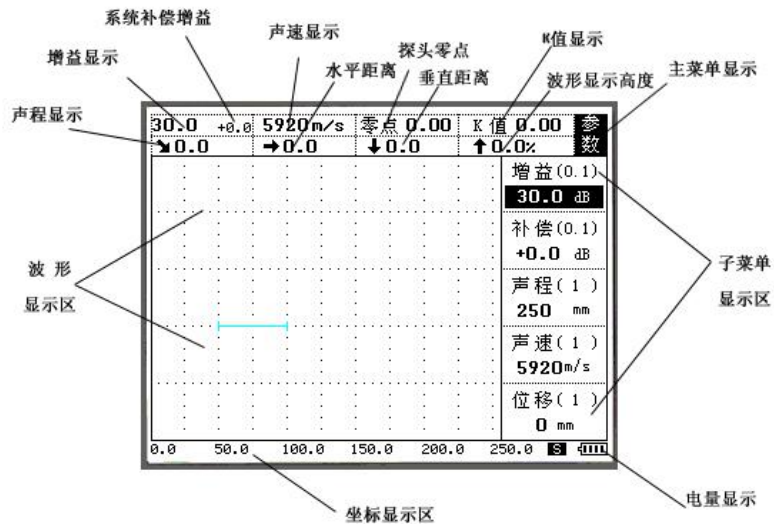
系统补偿增益
声速显示
K值显示
增益显示
探头零点
水平距离
垂直距离
波形显示高度
主菜单显示
声程显示

30.0 +0.0 5920m/s 零点 0.00 K 值 0.00 参数
↘0.0 →0.0 ↓0.0 ↑0.0%

增益(0.1)
30.0 dB
补偿(0.1)
+0.0 dB
声程(1)
250 mm
声速(1)
5920m/s
位移(1)
0 mm

波形
显示区

子菜单
显示区

0.0 50.0 100.0 150.0 200.0 250.0 S

坐标显示区
电量显示